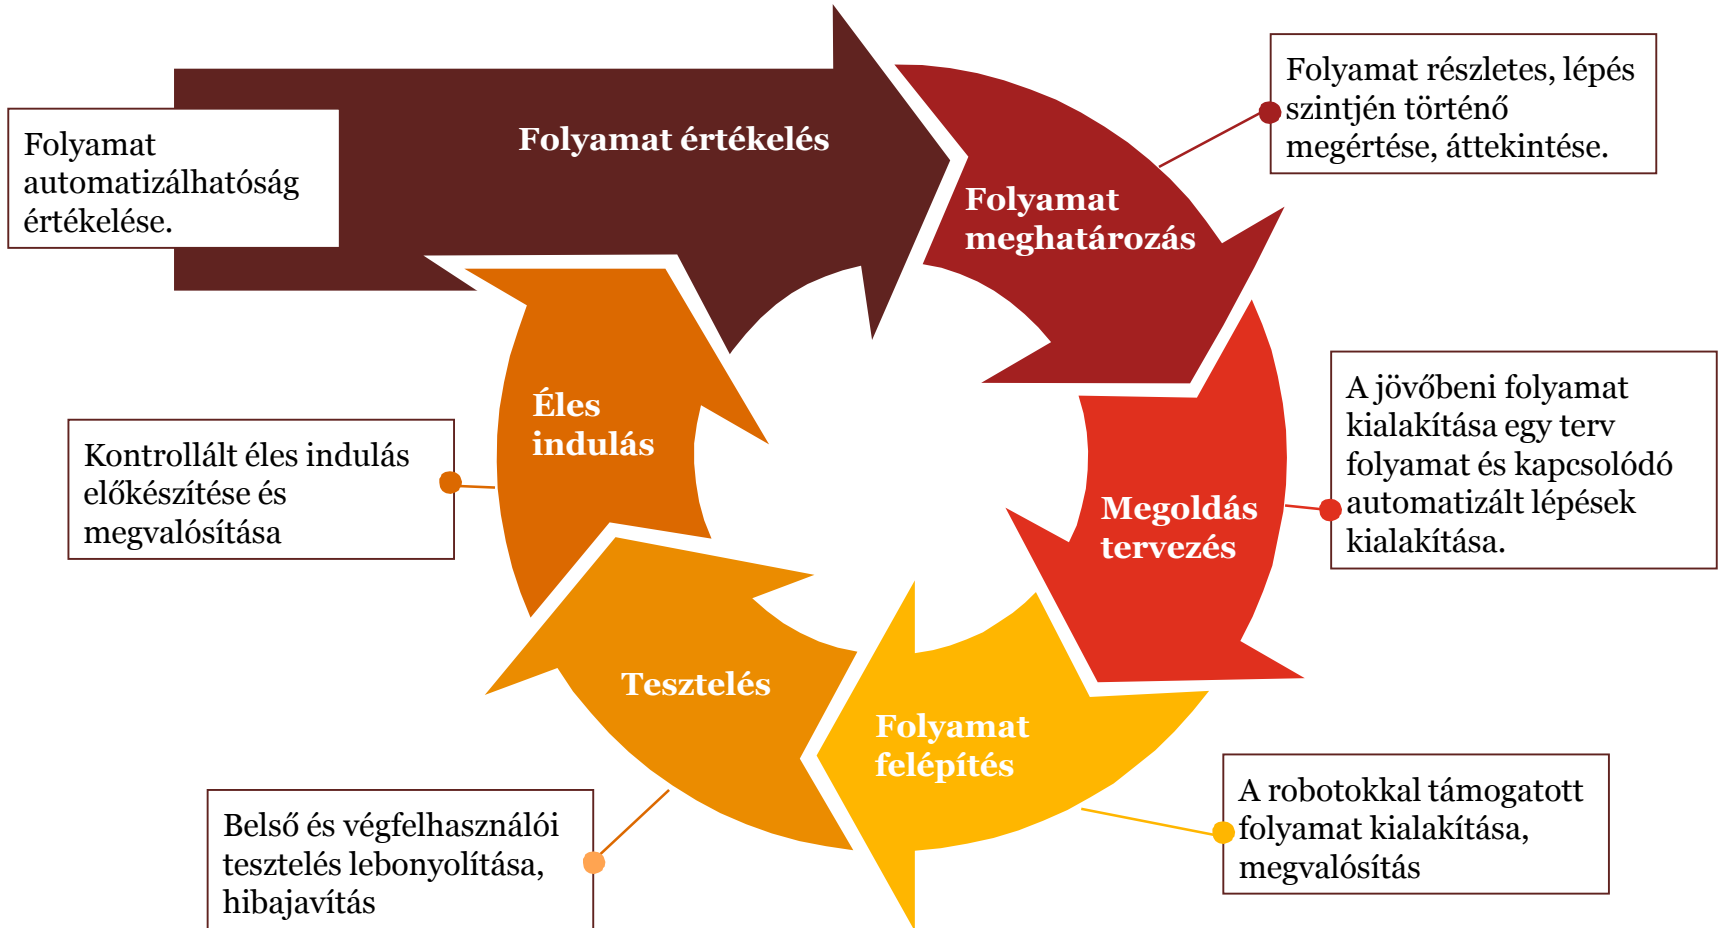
Folyamat automatizálhatóság értékelése.

Folyamat értékelés

Folyamat részletes, lépés szintjén történő megértése, áttekintése.

Folyamat meghatározás

A jövőbeni folyamat kialakítása egy terv folyamat és kapcsolódó automatizált lépések kialakítása.

Megoldás tervezés

Éles indulás

Kontrollált éles indulás előkészítése és megvalósítása

Tesztelés

Folyamat felépítés

A robotokkal támogatott folyamat kialakítása, megvalósítás

Belső és végfelhasználói tesztelés lebonyolítása, hibajavítás